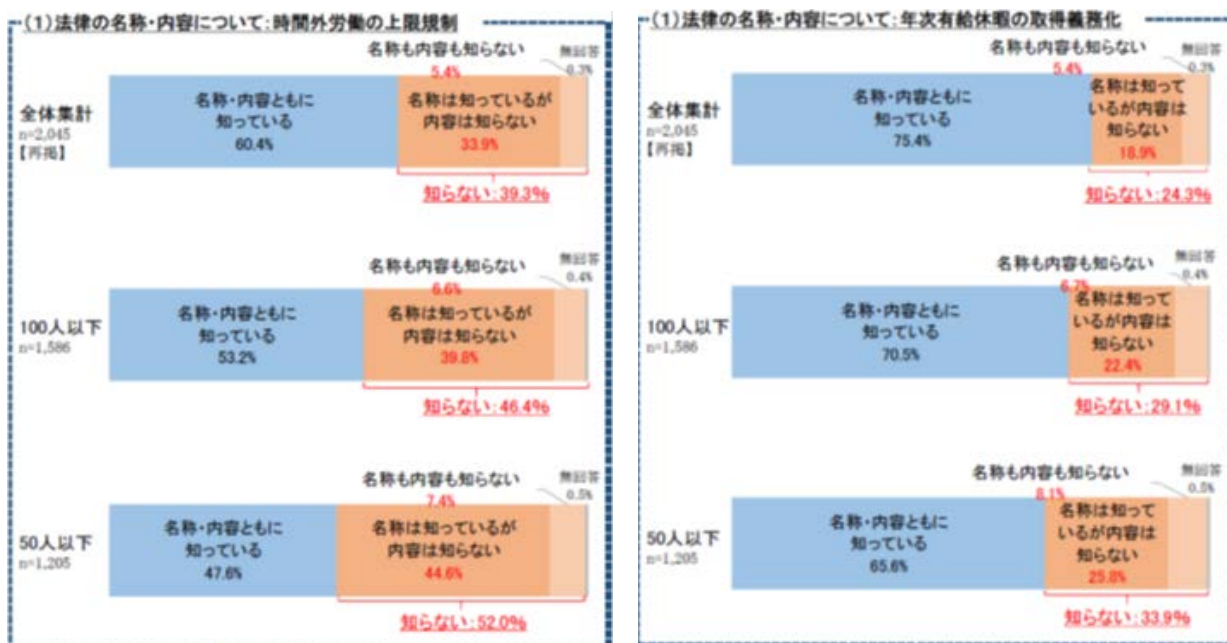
(1)法律の名称・内容について:時間外労働の上限規制

全体集計
n=2,045
【再掲】
名称・内容ともに知っている 60.4%
名称は知っているが内容は知らない 33.9%
名称も内容も知らない 5.4%
無回答 0.3%
知らない:39.3%

100人以下
n=1,586
名称・内容ともに知っている 53.2%
名称は知っているが内容は知らない 39.8%
名称も内容も知らない 6.6%
無回答 0.4%
知らない:46.4%

50人以下
n=1,205
名称・内容ともに知っている 47.6%
名称は知っているが内容は知らない 44.6%
名称も内容も知らない 7.4%
無回答 0.5%
知らない:52.0%

(1)法律の名称・内容について:年次有給休暇の取得義務化

全体集計
n=2,045
【再掲】
名称・内容ともに知っている 75.4%
名称は知っているが内容は知らない 18.9%
名称も内容も知らない 5.4%
無回答 0.3%
知らない:24.3%

100人以下
n=1,586
名称・内容ともに知っている 70.5%
名称は知っているが内容は知らない 22.4%
名称も内容も知らない 6.7%
無回答 0.4%
知らない:29.1%

50人以下
n=1,205
名称・内容ともに知っている 65.6%
名称は知っているが内容は知らない 25.8%
名称も内容も知らない 8.1%
無回答 0.5%
知らない:33.9%